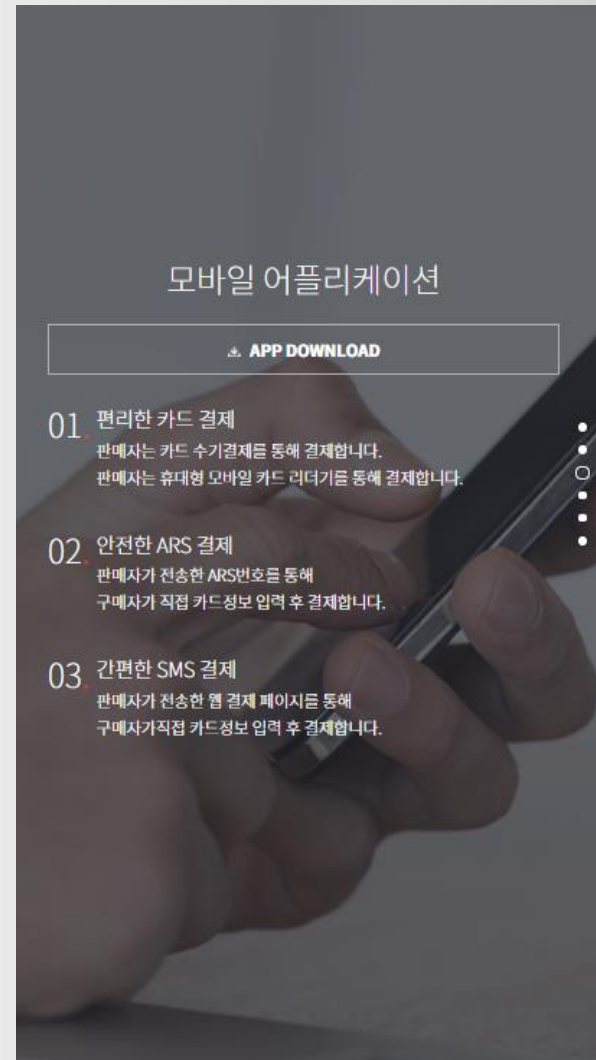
모바일 어플리케이션

APP DOWNLOAD

01. 편리한 카드 결제
판매자는 카드 수기결제를 통해 결제합니다.
판매자는 휴대형 모바일 카드 리더기를 통해 결제합니다.

02. 안전한 ARS 결제
판매자가 전송한 ARS번호를 통해
구매자가 직접 카드정보 입력 후 결제합니다.

03. 간편한 SMS 결제
판매자가 전송한 웹 결제 페이지를 통해
구매자가직접 카드정보 입력 후 결제합니다.